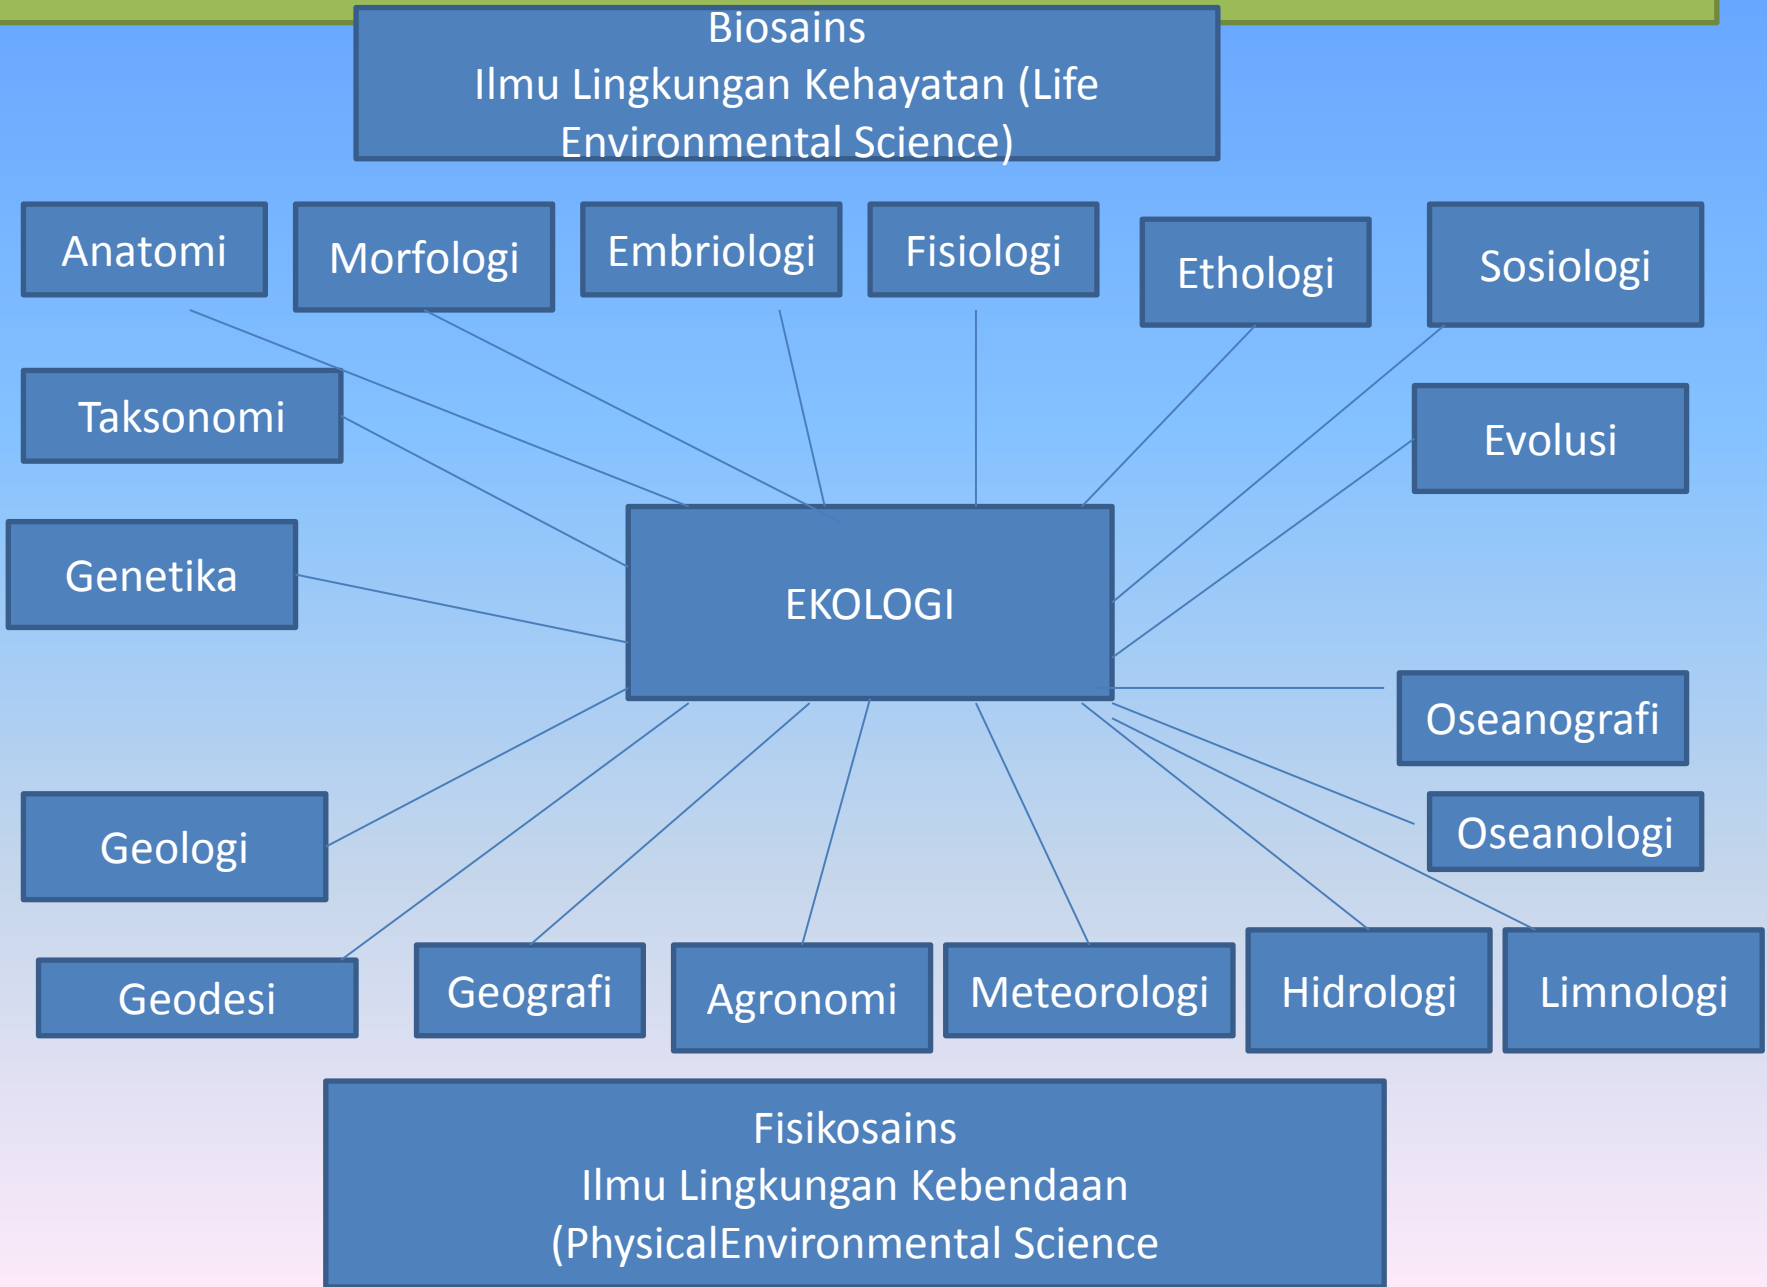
Biosains
Ilmu Lingkungan Kehayatan (Life Environmental Science)

Anatomi

Morfologi

Embriologi

Fisiologi

Ethologi

Sosiologi

Taksonomi

Evolusi

Genetika

EKOLOGI

Oseanografi

Oseanologi

Geologi

Geodesi

Geografi

Agronomi

Meteorologi

Hidrologi

Limnologi

Fisikosains
Ilmu Lingkungan Kebendaan
(PhysicalEnvironmental Science